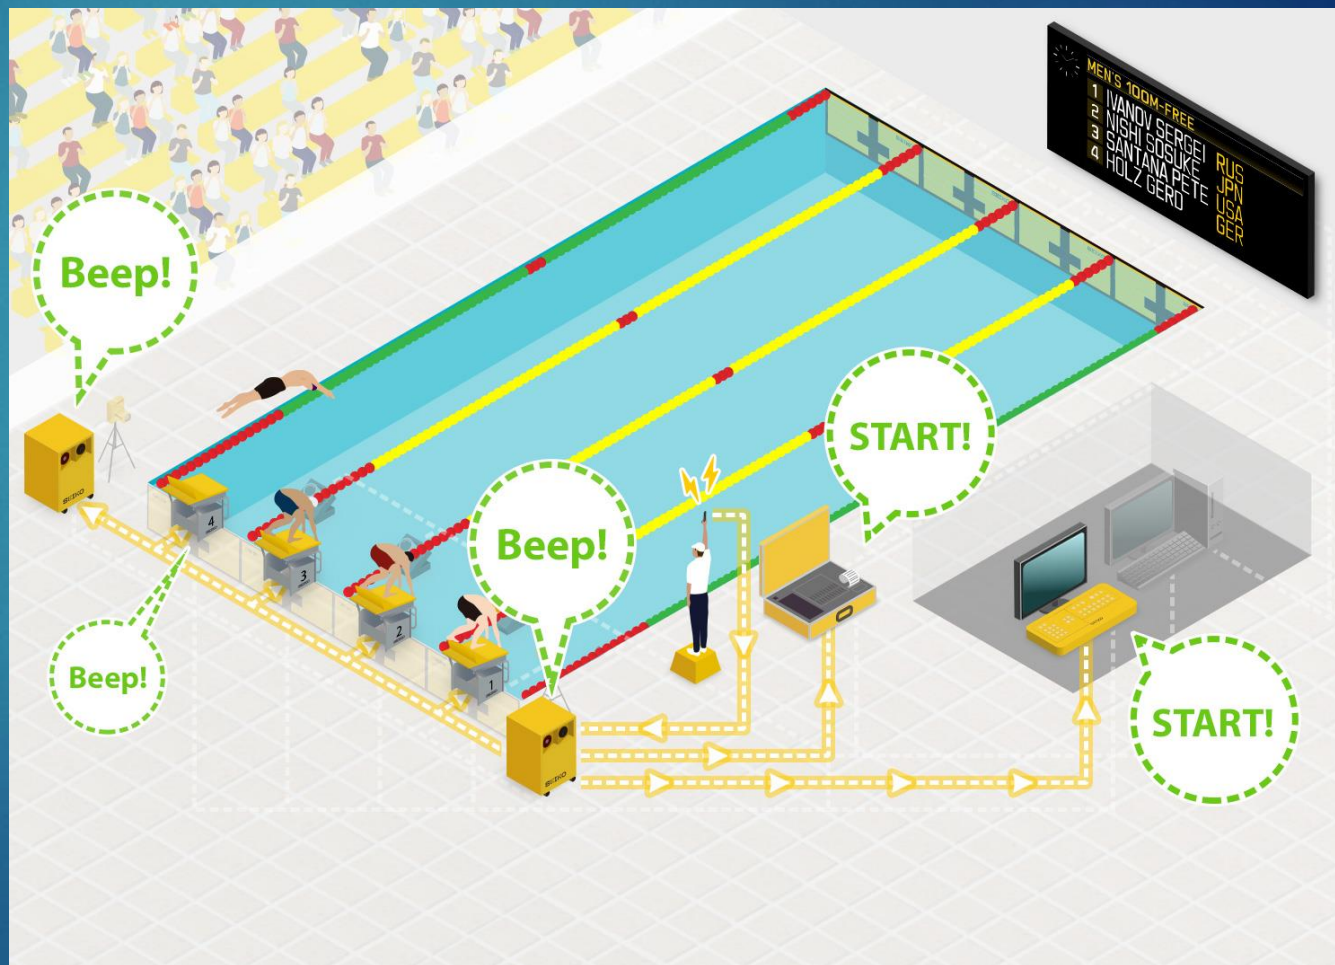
MEN'S 100M-FREE
| | | |
|---|---|---|
| 1 | IVANOV SERGEI | RUS |
| 2 | NISHI SOSUKE | JPN |
| 3 | SANTANA PETE | USA |
| 4 | HOLZ GERD | GER |

Beep!

START!

Beep!

Beep!

START!

4

3

2

1

SEIKO

SEIKO